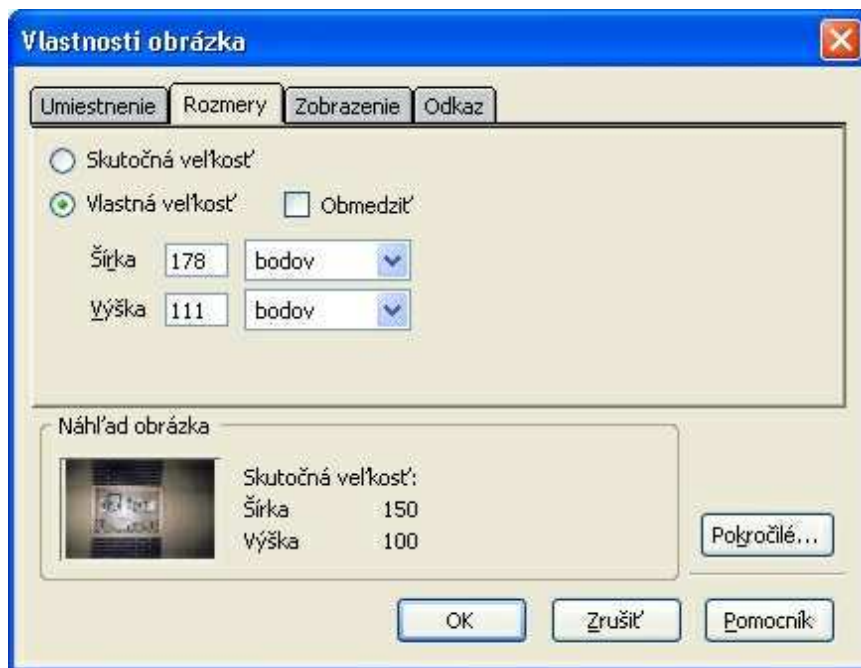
Vlastnosti obrázka

Umiestnenie | Rozmery | Zobrazenie | Odkaz

Skutočná veľkosť
Vlastná veľkosť
Obmedziť

Šírka 178 bodov
Výška 111 bodov

Náhľad obrázka

Skutočná veľkosť:
Šírka 150
Výška 100

Pokročilé...

OK
Zrušiť
Pomocník